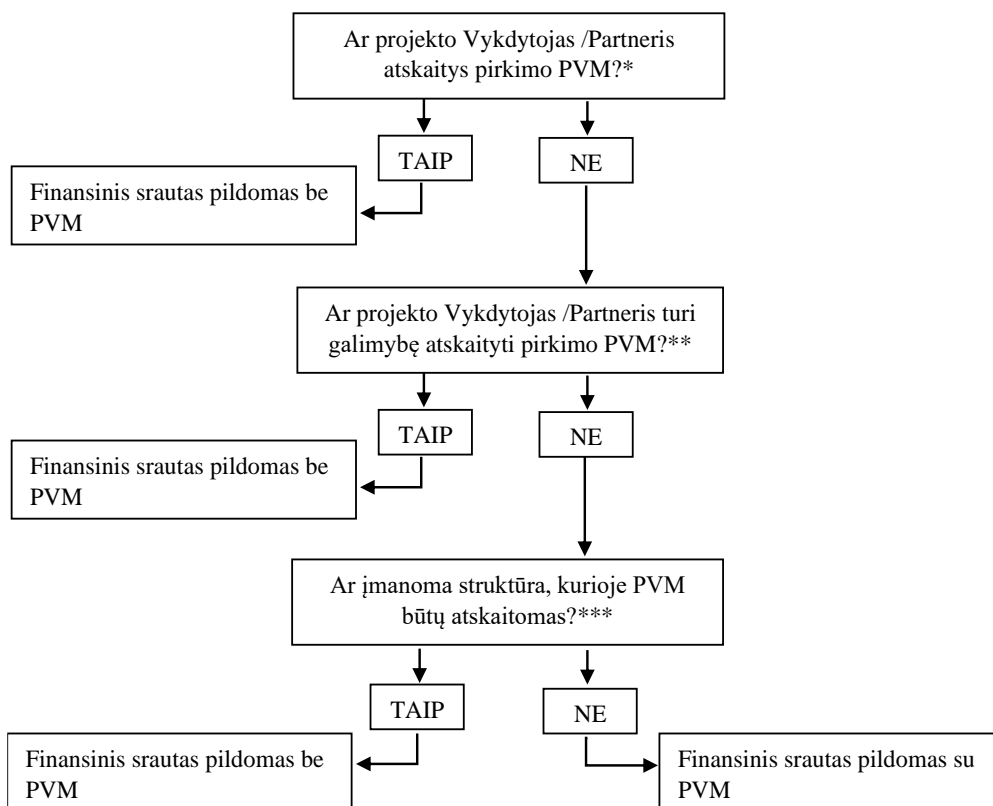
Ar projekto Vykdytojas /Partneris atskaitys pirkimo PVM?*

TAIP

NE

Finansinis srautas pildomas be PVM

Ar projekto Vykdytojas /Partneris turi galimybę atskaityti pirkimo PVM?**

TAIP

NE

Finansinis srautas pildomas be PVM

Ar įmanoma struktūra, kurioje PVM būtų atskaitomas?***

TAIP

NE

Finansinis srautas pildomas be PVM

Finansinis srautas pildomas su PVM